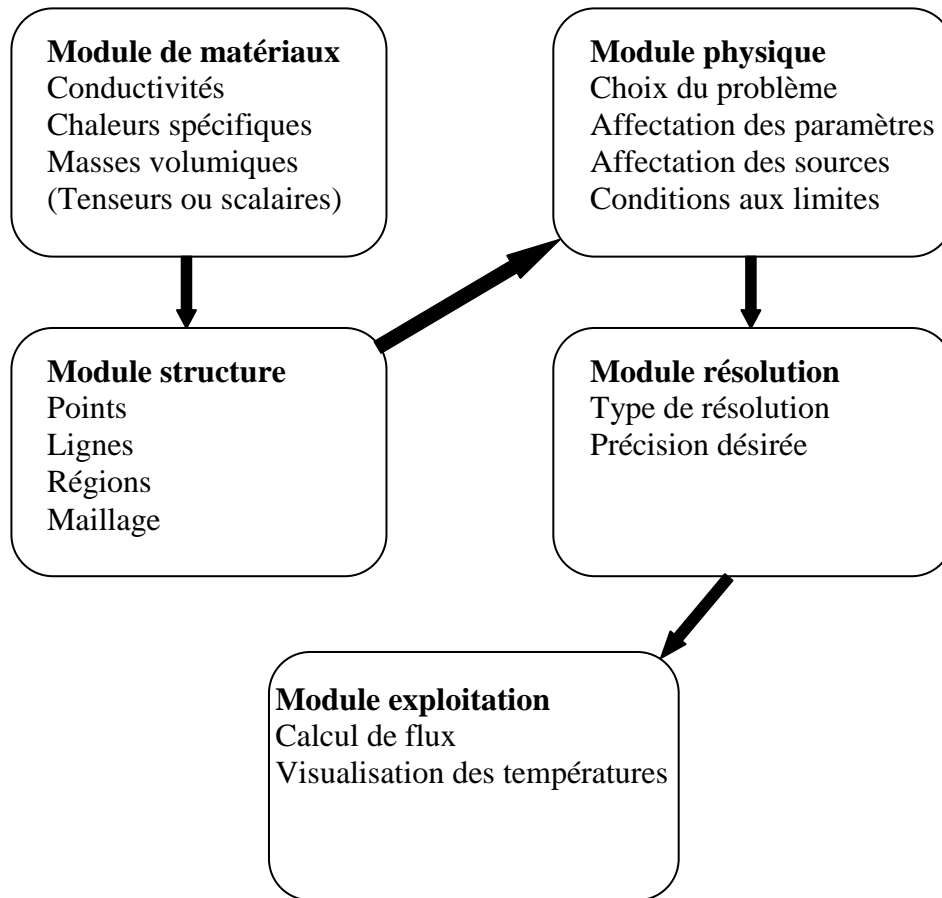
**Module de matériaux**
Conductivités
Chaleurs spécifiques
Masses volumiques
(Tenseurs ou scalaires)

**Module structure**
Points
Lignes
Régions
Maillage

**Module physique**
Choix du problème
Affectation des paramètres
Affectation des sources
Conditions aux limites

**Module résolution**
Type de résolution
Précision désirée

**Module exploitation**
Calcul de flux
Visualisation des températures